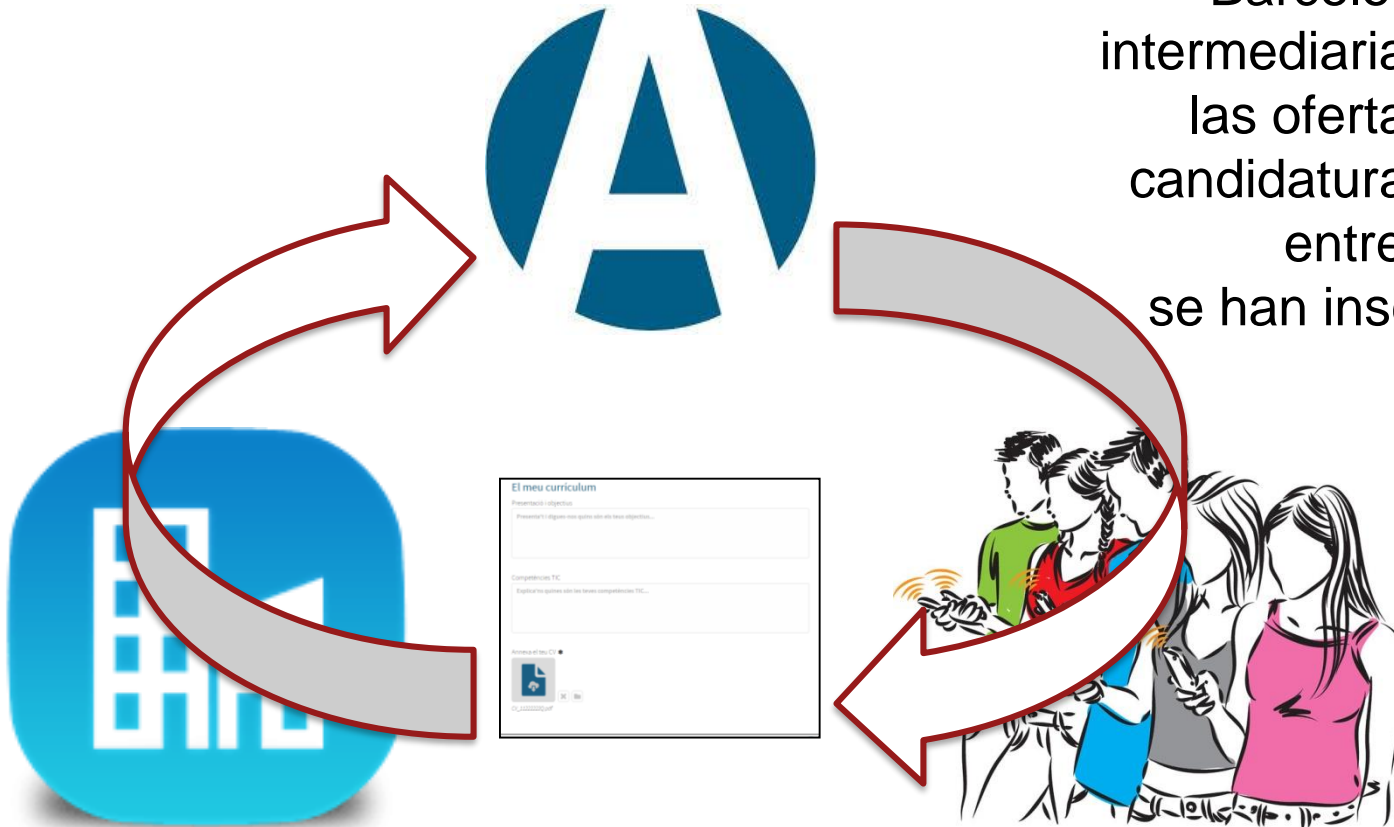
Barcelo
intermediaria
las oferta
candidatura
entre
se han ins

El meu currículum
Presentació i objectius
Presenta't i digues nos quins són els teus objectius...
Competències TIC
Explica'ns quines són les teves competències TIC...
Annexa el teu CV
CV_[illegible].pdf